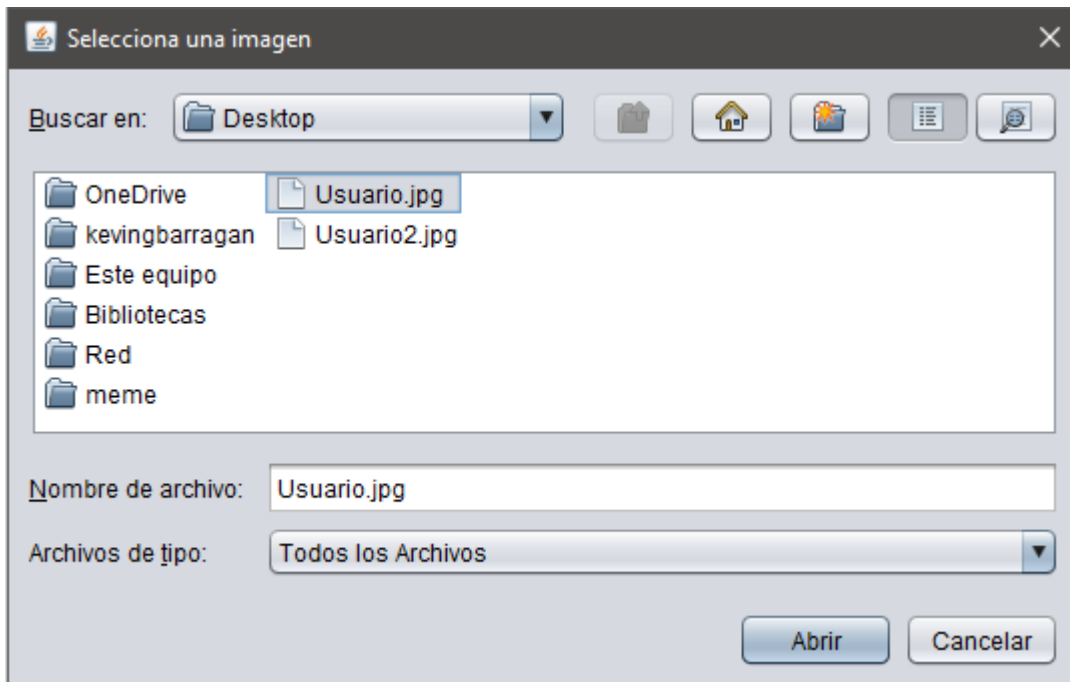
Selecciona una imagen

Buscar en: Desktop

OneDrive
kevingbarragan
Este equipo
Bibliotecas
Red
meme
Usuario.jpg
Usuario2.jpg

Nombre de archivo: Usuario.jpg

Archivos de tipo: Todos los Archivos

Abrir
Cancelar